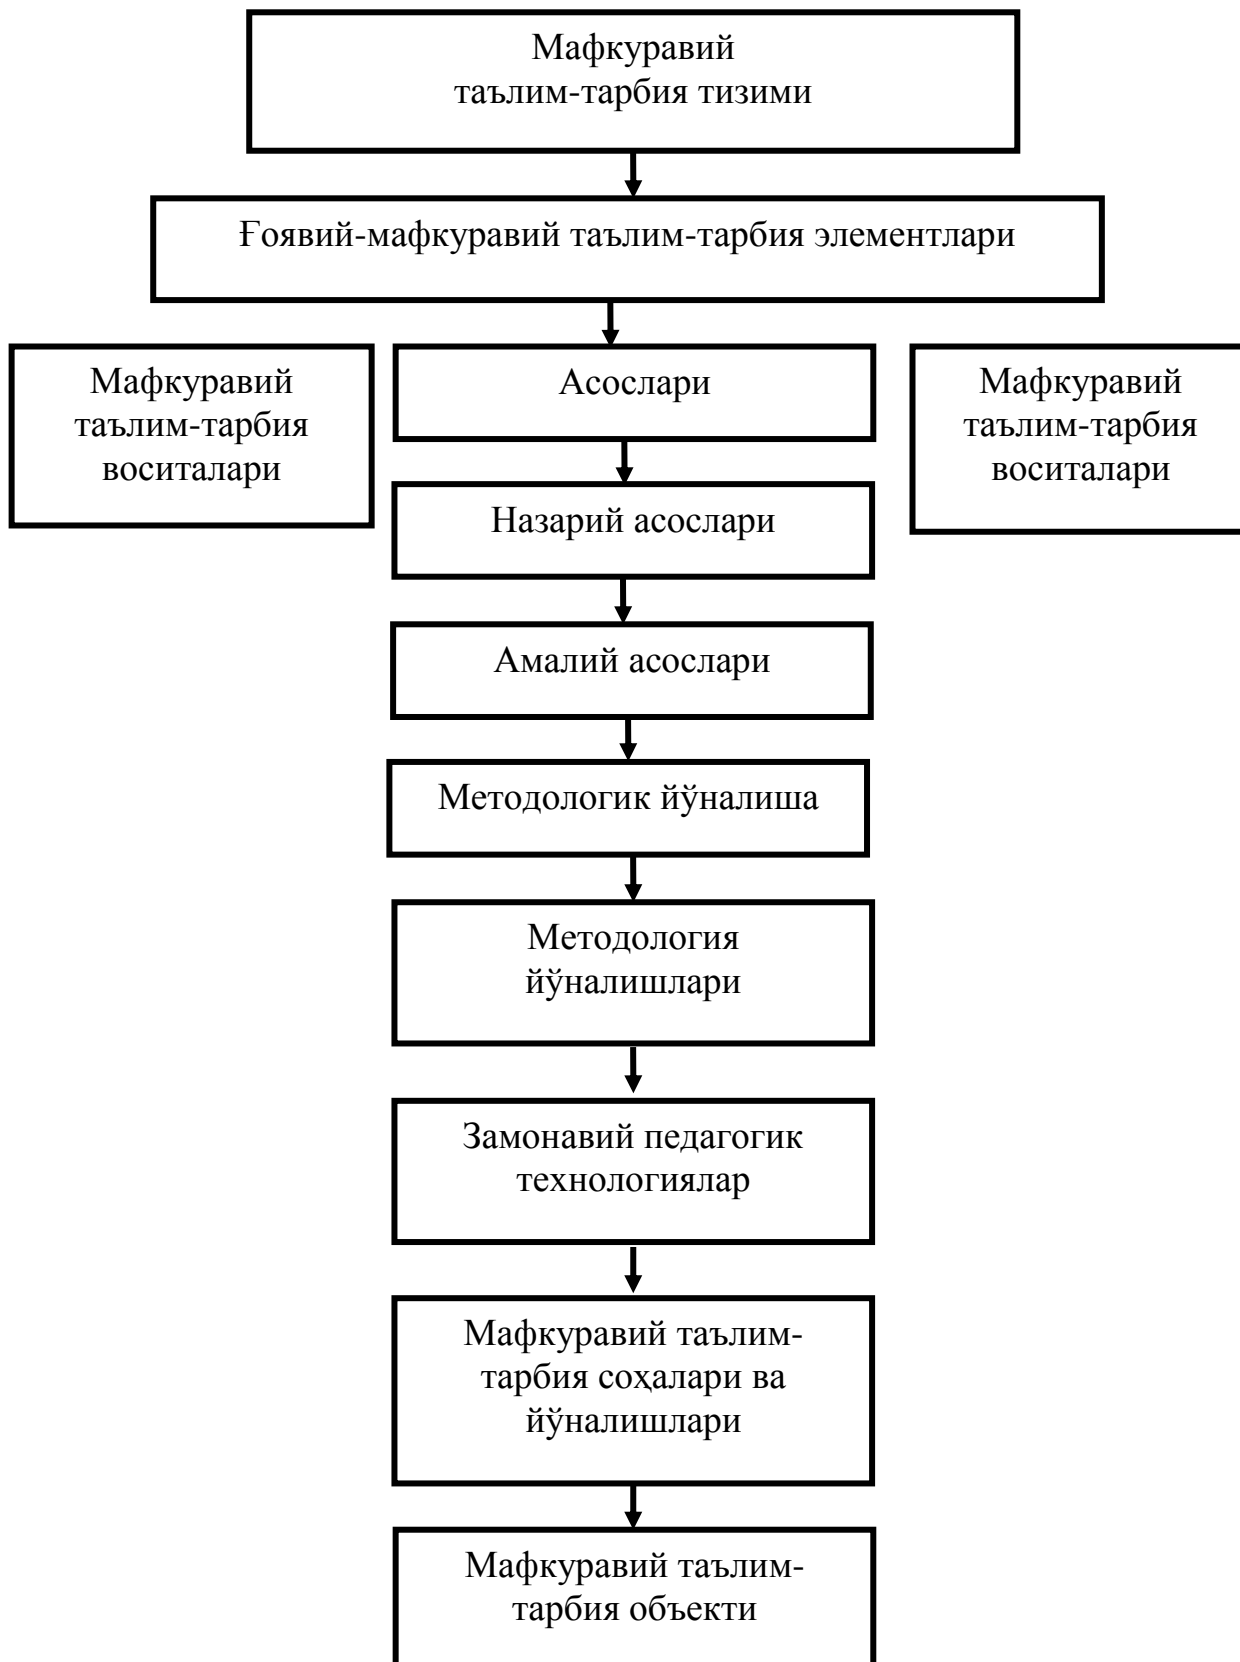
Мафкуравий таълим-тарбия тизими

Ғоявий-мафкуравий таълим-тарбия элементлари

Мафкуравий таълим-тарбия воситалари

Асослари

Мафкуравий таълим-тарбия воситалари

Назарий асослари

Амалий асослари

Методологик йўналиша

Методология йўналишлари

Замонавий педагогик технологиялар

Мафкуравий таълим-тарбия соҳалари ва йўналишлари

Мафкуравий таълим-тарбия объекти